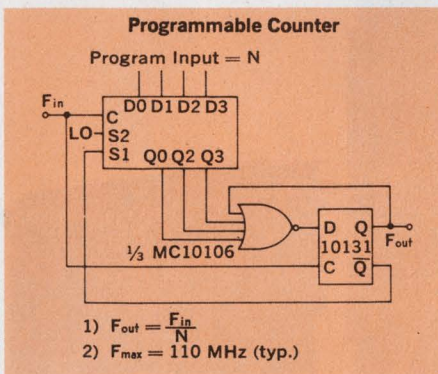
Programmable Counter

Program Input = N

$F_{in}$

D0 D1 D2 D3

C

LO

S2

S1

Q0 Q2 Q3

D Q

10131

C $\overline{Q}$

$F_{out}$

⅓ MC10106

1) $F_{out} = \frac{F_{in}}{N}$

2) $F_{max}$ = 110 MHz (typ.)